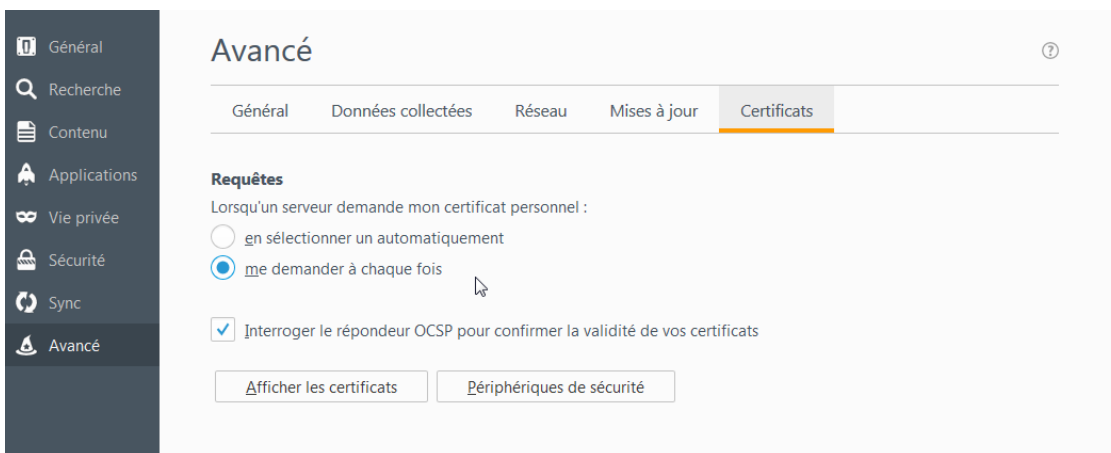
Général
Recherche
Contenu
Applications
Vie privée
Sécurité
Sync
Avancé

Avancé

?

Général
Données collectées
Réseau
Mises à jour
Certificats

Requêtes
Lorsqu'un serveur demande mon certificat personnel :
en sélectionner un automatiquement
me demander à chaque fois

Interroger le répondeur OCSP pour confirmer la validité de vos certificats

Afficher les certificats
Périphériques de sécurité